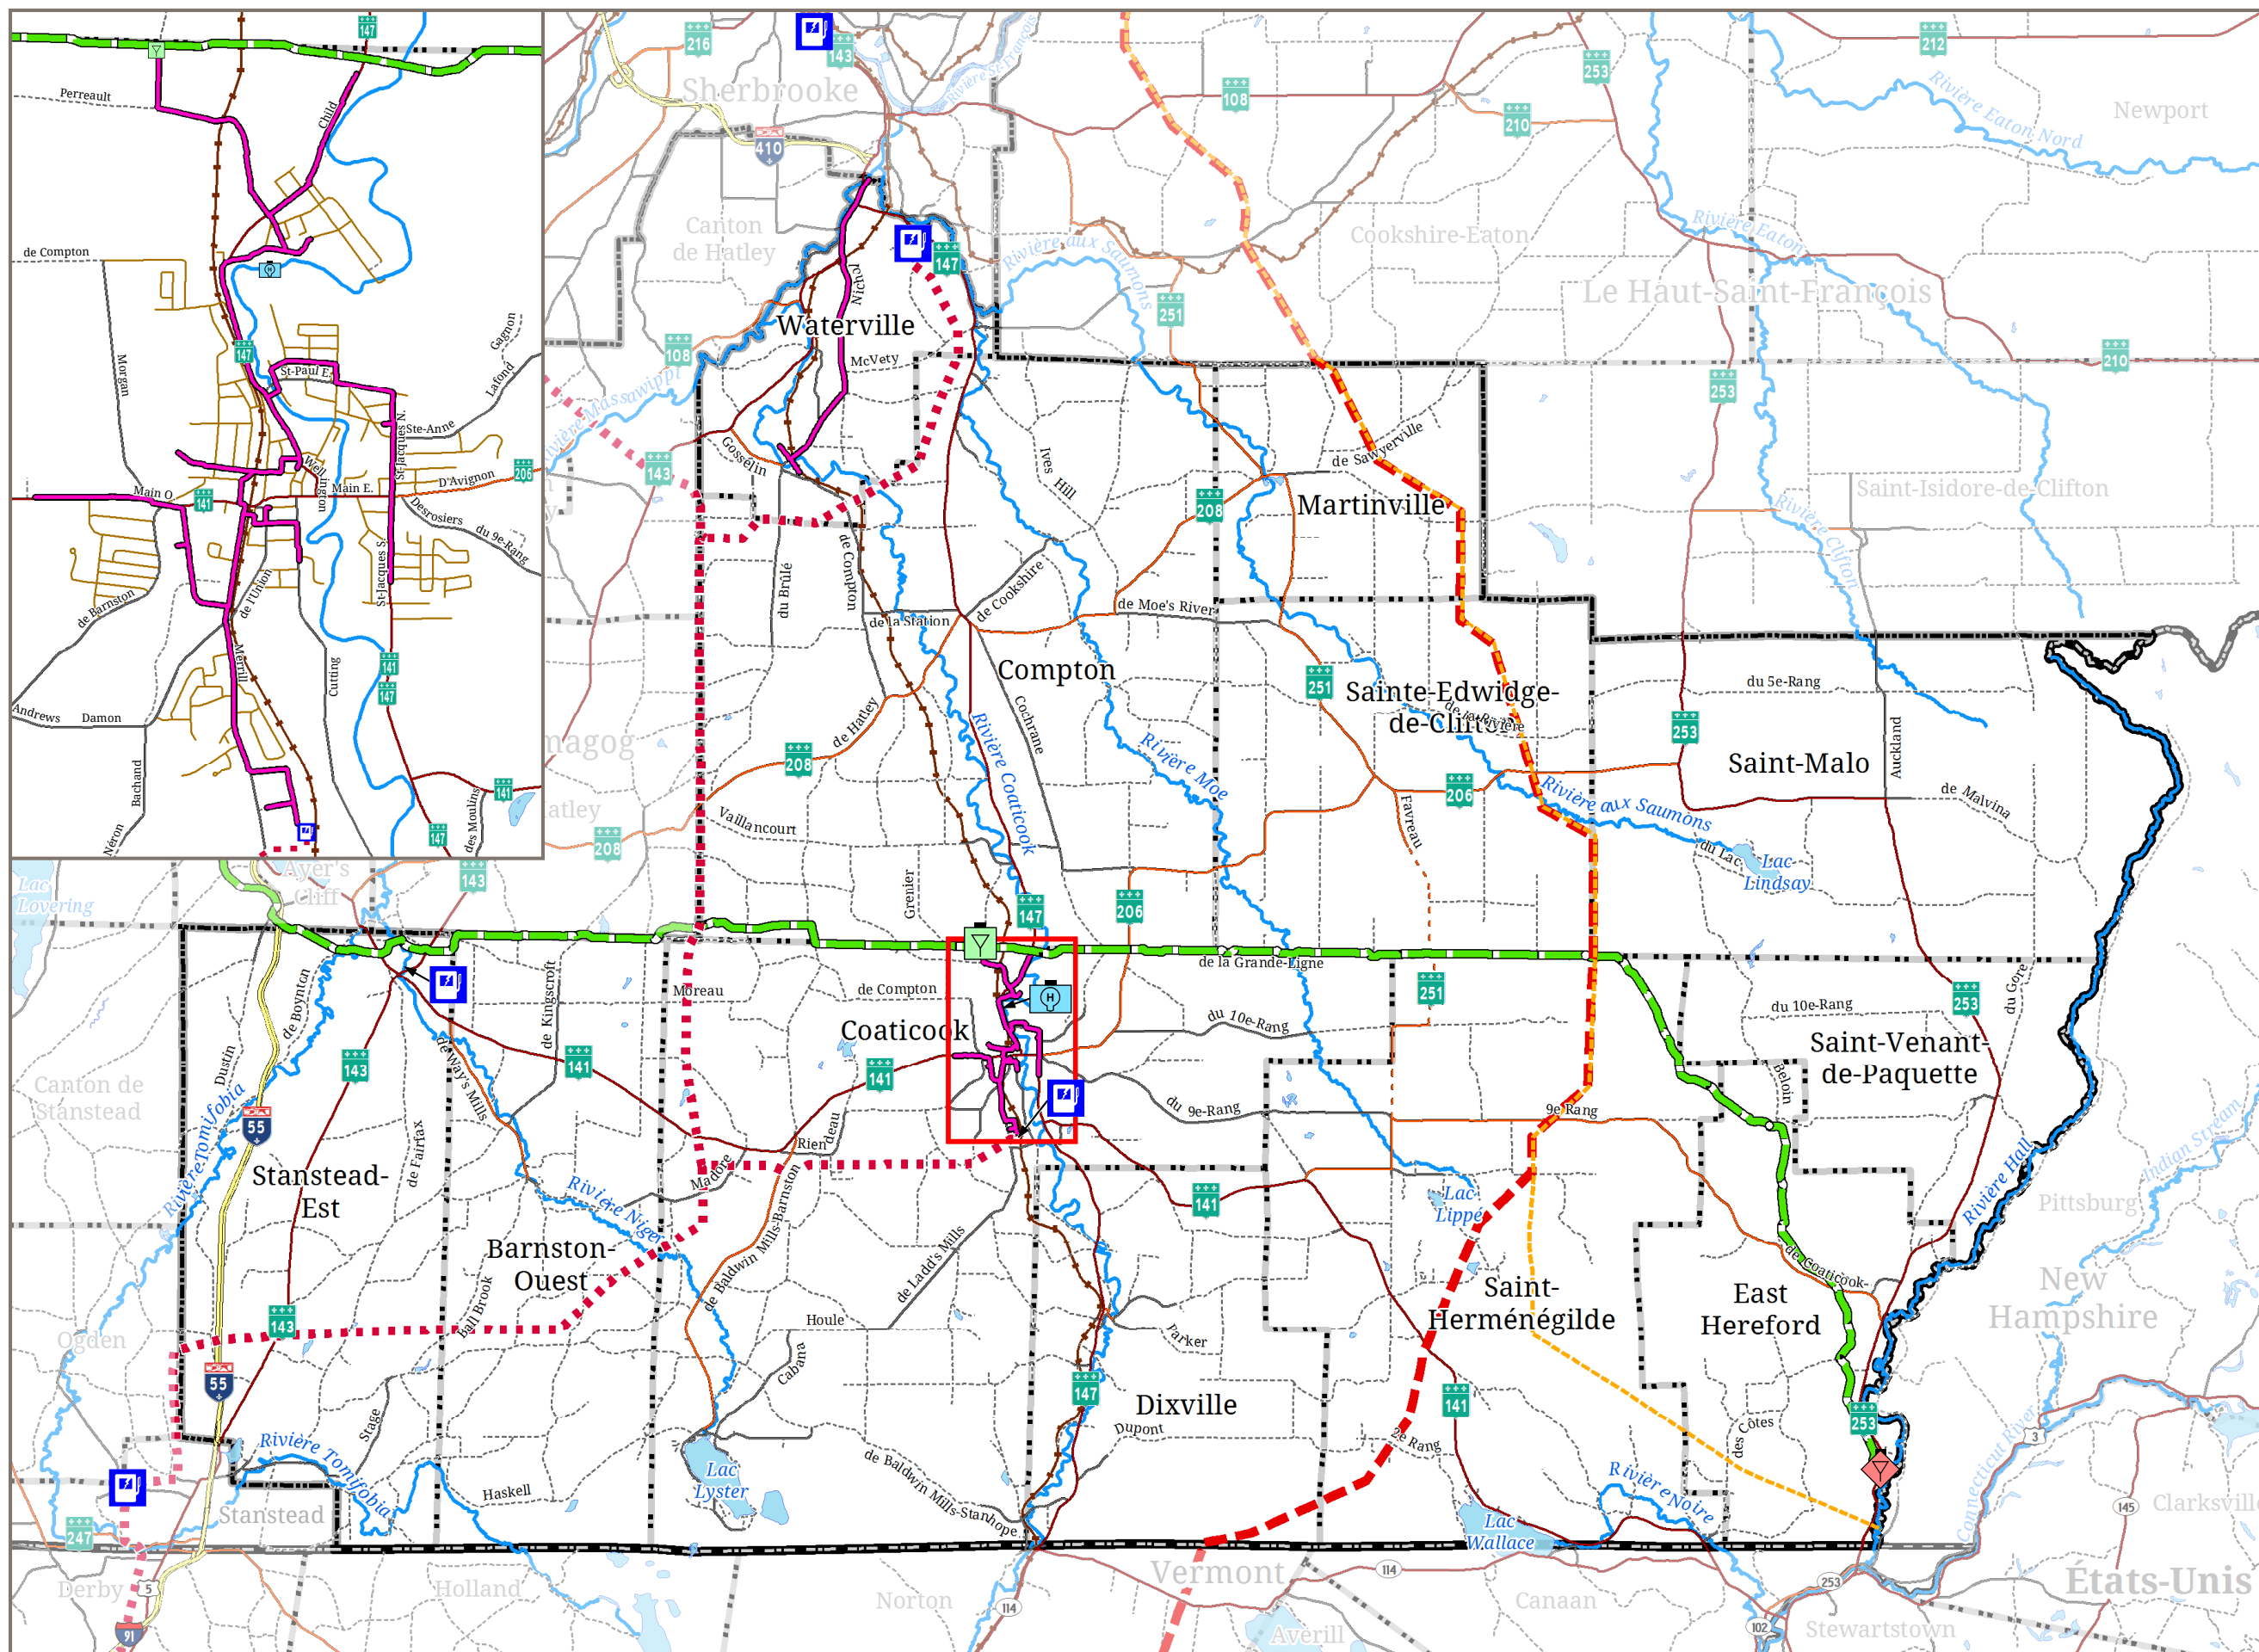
Perreault
Child
147
de Compton
Morgan
Gagnon
Lafond
147
St-Paul E.
Ste-Anne
St-Jacques N.
Wellington
Main E.
D'Avignon
206
Main O.
141
Desrosiers
du 9e-Rang
St-Jacques S.
de Barnston
de l'Union
Merrill
141
147
Cutting
Andrews
Damon
Bachand
Néron
des Moulins
141
147

216
143
Sherbrooke
410
108
210
212
253
Newport
Rivière Eaton Nord
Canton de Hatley
Cookshire-Eaton
Rivière Eaton
Rivière aux Saumons
147
Nichol
Waterville
251
Le Haut-Saint-François
210
108
McVety
253
Rivière Massawippi
143
Gosselin
Ives Hill
de Sawyerville
208
Martinville
Saint-Isidore-de-Clifton
Rivière Clifton
du Brûlé
de Compton
de la Station
de Cookshire
de Moe's River
Compton
Cochrane
251
Sainte-Edwidge-de-Clifton
du 5e-Rang
253
Auckland
Saint-Malo
Magog
de Hatley
208
Rivière Coaticook
Rivière Moe
206
Favreau
Rivière aux Saumons
de Malvina
Hatley
208
Vaillancourt
du Lac
Lac Lindsay
Ayer's Cliff
143
Lac Lovering
Grenier
147
206
de la Grande-Ligne
Moreau
de Compton
251
du 10e-Rang
253
du Gore
de Boynton
Dustin
de Kingscroft
de Way's Mills
143
141
Coaticook
141
du 9e-Rang
9e Rang
Saint-Venant-de-Paquette
Beloin
Canton de Stanstead
Rivière Tomifobia
55
de Fairfax
Rienceau
Madore
Stanstead-Est
Rivière Niger
de Baldwin Mills-Barnston
de Ladd's Mills
141
Lac Lippé
Rivière Hall
Indian Stream
Pittsburg
Barnston-Ouest
Saint-Herménégilde
de Coaticook-
East Hereford
New Hampshire
Ogden
143
Ball Brook
Houle
Parker
Cabana
55
147
Dixville
Dupont
2e Rang
141
des Côtes
253
Rivière Tomifobia
Stage
Lac Lyster
Haskell
de Baldwin Mills-Stanhope
Rivière Noire
Connecticut River
3
145
Clarksville
247
Stanstead
Lac Wallace
Derby
5
Holland
Vermont
114
Norton
114
Canaan
253
102
Stewartstown
États-Unis
91
Averill